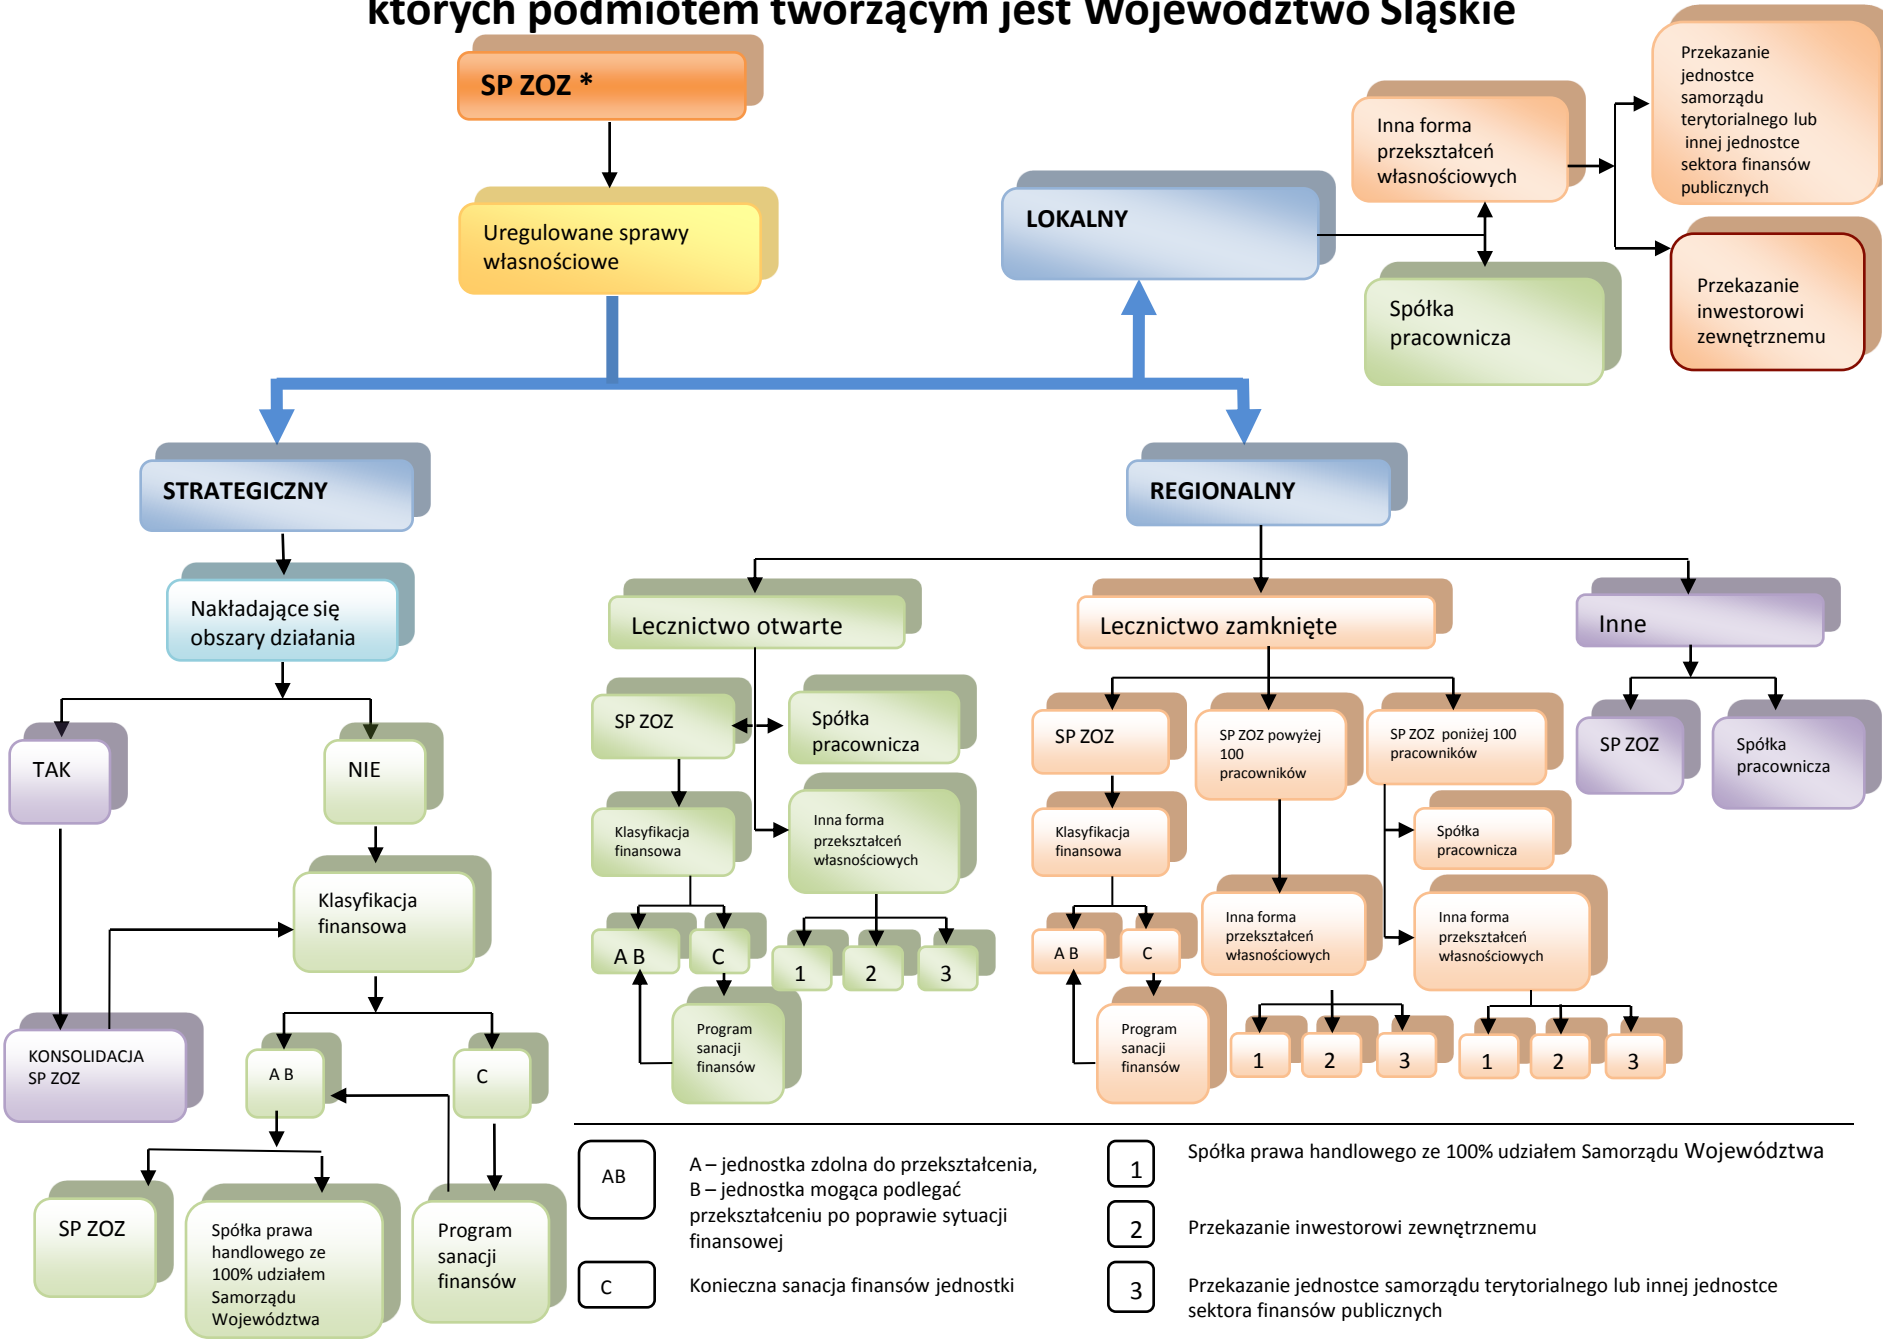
których podmiotem tworzącym jest Województwo Śląskie

SP ZOZ *

Uregulowane sprawy własnościowe

LOKALNY

Inna forma przekształceń własnościowych

Przekazanie jednostce samorządu terytorialnego lub innej jednostce sektora finansów publicznych

Spółka pracownicza

Przekazanie inwestorowi zewnętrznemu

STRATEGICZNY

REGIONALNY

Nakładające się obszary działania

TAK

NIE

Klasyfikacja finansowa

KONSOLIDACJA SP ZOZ

A B

C

SP ZOZ

Spółka prawa handlowego ze 100% udziałem Samorządu Województwa

Program sanacji finansów

Lecznictwo otwarte

SP ZOZ

Spółka pracownicza

Klasyfikacja finansowa

Inna forma przekształceń własnościowych

A B

C

1

2

3

Program sanacji finansów

Lecznictwo zamknięte

SP ZOZ

SP ZOZ powyżej 100 pracowników

SP ZOZ poniżej 100 pracowników

Klasyfikacja finansowa

Spółka pracownicza

Inna forma przekształceń własnościowych

Inna forma przekształceń własnościowych

A B

C

Program sanacji finansów

1

2

3

1

2

3

Inne

SP ZOZ

Spółka pracownicza

AB

A – jednostka zdolna do przekształcenia, B – jednostka mogąca podlegać przekształceniu po poprawie sytuacji finansowej

C

Konieczna sanacja finansów jednostki

1

Spółka prawa handlowego ze 100% udziałem Samorządu Województwa

2

Przekazanie inwestorowi zewnętrznemu

3

Przekazanie jednostce samorządu terytorialnego lub innej jednostce sektora finansów publicznych